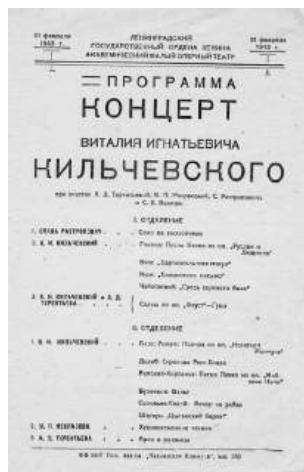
21 февраля 1943 г.

ЛЕНИНГРАДСКИЙ ГОСУДАРСТВЕННЫЙ ОРДЕНА ЛЕНИНА АКАДЕМИЧЕСКИЙ МАЛЫЙ ОПЕРНЫЙ ТЕАТР

21 февраля 1943 г.

ПРОГРАММА
КОНЦЕРТ
ВИТАЛИЯ ИГНАТЬЕВИЧА
КИЛЬЧЕВСКОГО

при участии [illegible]

I ОТДЕЛЕНИЕ

1. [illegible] ..... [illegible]

2. В. И. КИЛЬЧЕВСКИЙ ..... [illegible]

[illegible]

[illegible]

Чайковский: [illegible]

3. В. И. КИЛЬЧЕВСКИЙ и Л. Д. ТЕРЕНТЬЕВА ..... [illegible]

II ОТДЕЛЕНИЕ

1. В. И. КИЛЬЧЕВСКИЙ ..... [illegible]

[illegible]

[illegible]

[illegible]

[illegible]

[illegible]

2. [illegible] ..... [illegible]

3. Л. Д. ТЕРЕНТЬЕВА ..... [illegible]

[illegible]